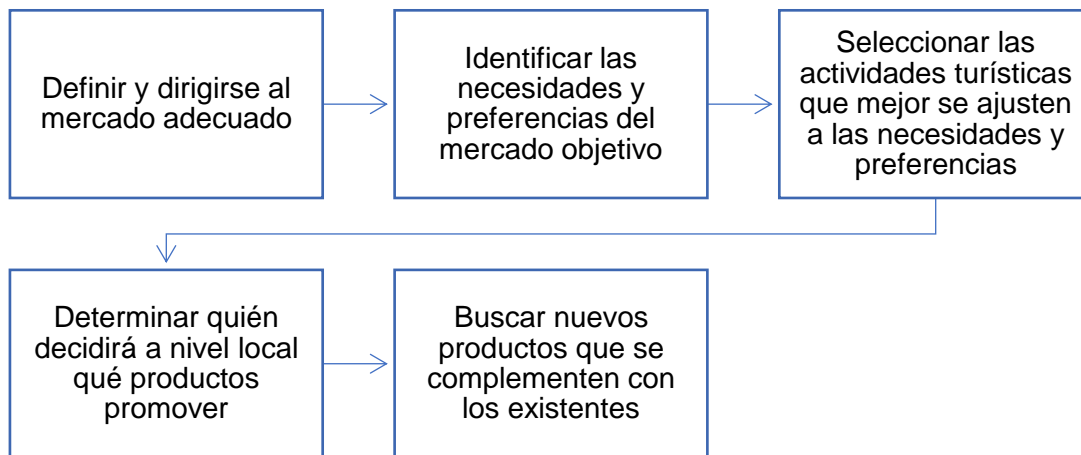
Definir y dirigirse al mercado adecuado

Identificar las necesidades y preferencias del mercado objetivo

Seleccionar las actividades turísticas que mejor se ajusten a las necesidades y preferencias

Determinar quién decidirá a nivel local qué productos promover

Buscar nuevos productos que se complementen con los existentes